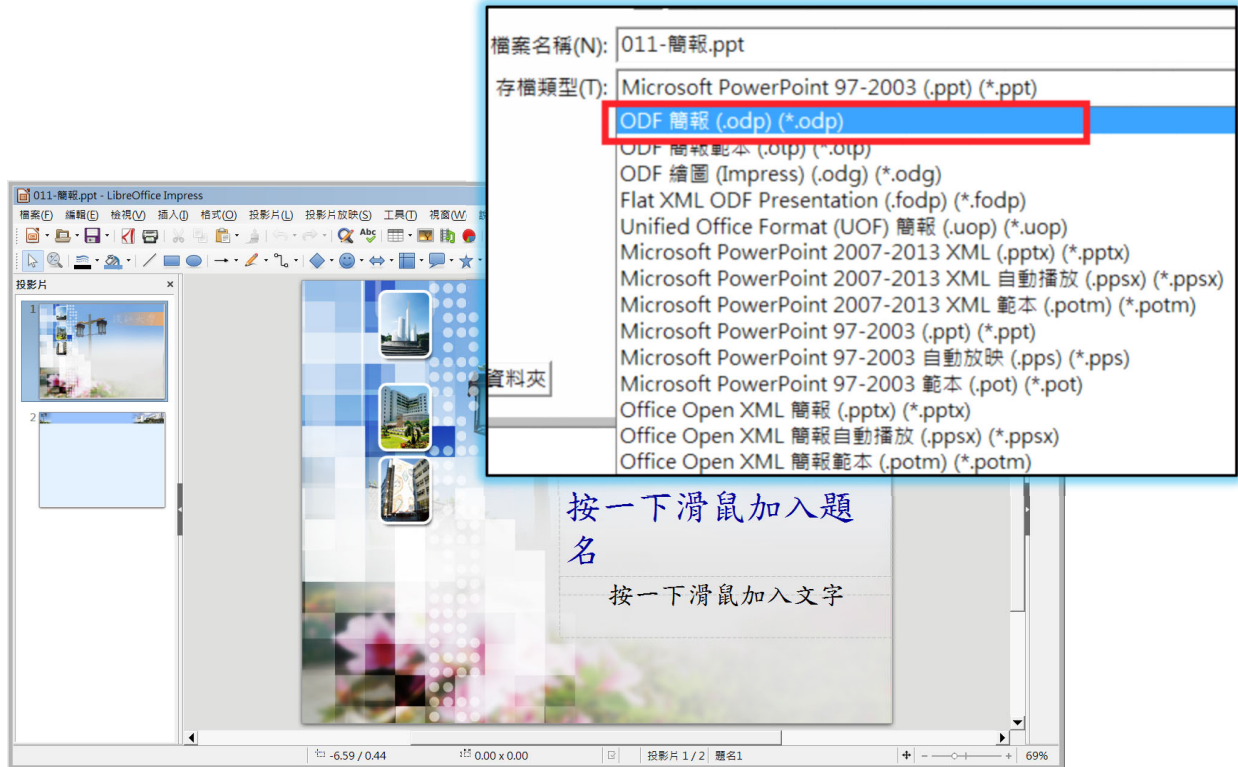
011-簡報.ppt - LibreOffice Impress

檔案(F) 編輯(E) 檢視(V) 插入(I) 格式(O) 投影片(L) 投影片放映(S) 工具(T) 視窗(W)

投影片

1

2

檔案名稱(N): 011-簡報.ppt

存檔類型(T): Microsoft PowerPoint 97-2003 (.ppt) (*.ppt)

ODF 簡報 (.odp) (*.odp)
ODF 簡報範本 (.otp) (*.otp)
ODF 繪圖 (Impress) (.odg) (*.odg)
Flat XML ODF Presentation (.fodp) (*.fodp)
Unified Office Format (UOF) 簡報 (.uop) (*.uop)
Microsoft PowerPoint 2007-2013 XML (.pptx) (*.pptx)
Microsoft PowerPoint 2007-2013 XML 自動播放 (.ppsx) (*.ppsx)
Microsoft PowerPoint 2007-2013 XML 範本 (.potm) (*.potm)
Microsoft PowerPoint 97-2003 (.ppt) (*.ppt)
Microsoft PowerPoint 97-2003 自動放映 (.pps) (*.pps)
Microsoft PowerPoint 97-2003 範本 (.pot) (*.pot)
Office Open XML 簡報 (.pptx) (*.pptx)
Office Open XML 簡報自動播放 (.ppsx) (*.ppsx)
Office Open XML 簡報範本 (.potm) (*.potm)

資料夾

按一下滑鼠加入題名

按一下滑鼠加入文字

-6.59 / 0.44    0.00 x 0.00    投影片 1 / 2    題名1    69%